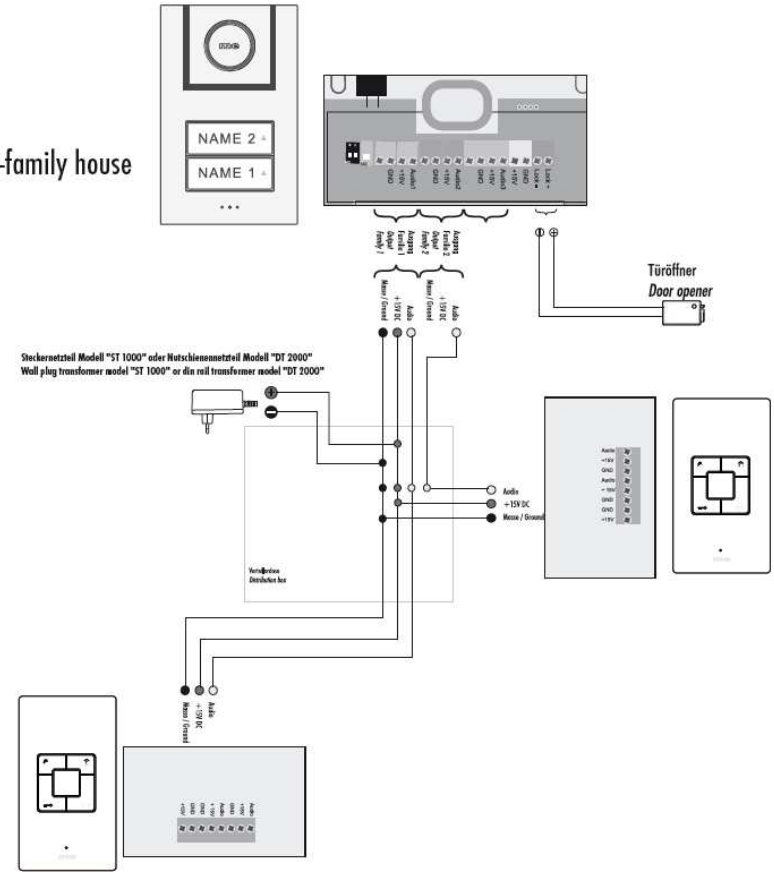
-family house

NAME 2
NAME 1

GND
+15V
Audio1
GND
+15V
Audio2
GND
+15V
Audio
+15V
GND
Lock -
Lock +

Ausgang Familie 1
Output Family 1
Ausgang Familie 2
Output Family 2

Türöffner
Door opener

Masse / Ground
+15V DC
Audio
Masse / Ground
+15V DC
Audio

Steckernetzteil Modell "ST 1000" oder Hutschienennetzteil Modell "DT 2000"
Wall plug transformer model "ST 1000" or din rail transformer model "DT 2000"

Audio
+15V DC
Masse / Ground

Verteilerdose
Distribution box

Audio
+15V
GND
Audio
+15V
GND
GND
+15V

Masse / Ground
+15V DC
Audio

+15V
GND
GND
+15V
Audio
GND
+15V
Audio